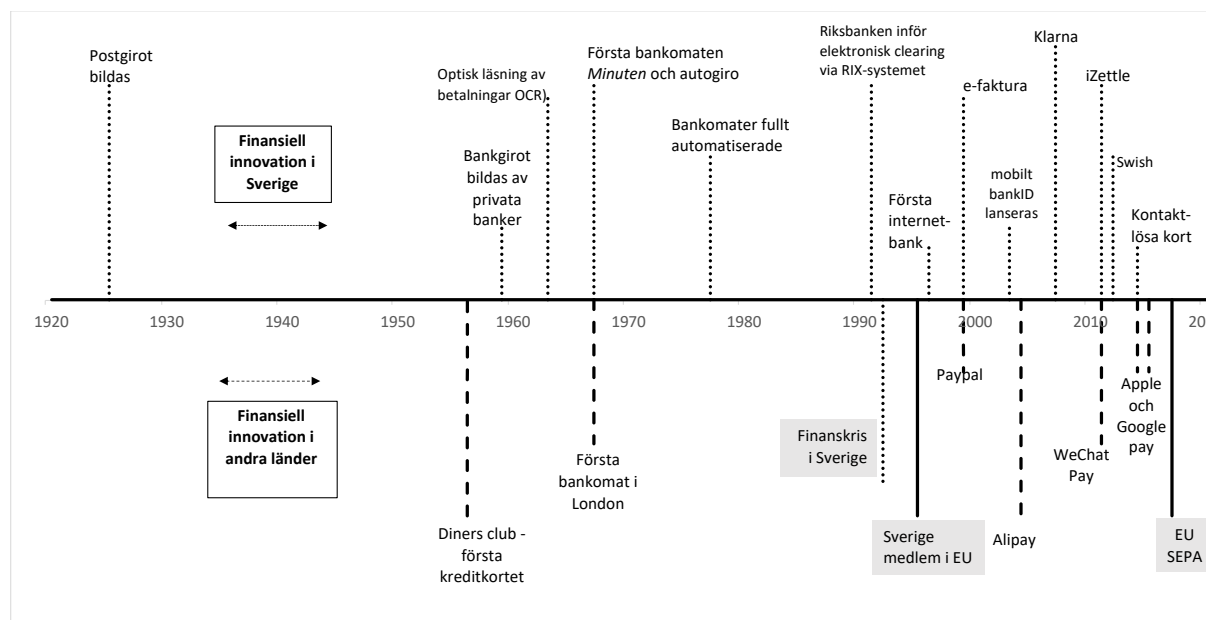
Postgirot bildas

Finansiell innovation i Sverige

Optisk läsning av betalningar OCR)

Bankgirot bildas av privata banker

Första bankomaten *Minuten* och autogiro

Bankomater fullt automatiserade

Riksbanken inför elektronisk clearing via RIX-systemet

Första internet-bank

e-faktura

mobilt bankID lanseras

Klarna

iZettle

Swish

Kontakt-lösa kort

1920 1930 1940 1950 1960 1970 1980 1990 2000 2010 20

Finansiell innovation i andra länder

Diners club - första kreditkortet

Första bankomat i London

Finanskris i Sverige

Sverige medlem i EU

Paypal

Alipay

WeChat Pay

Apple och Google pay

EU SEPA